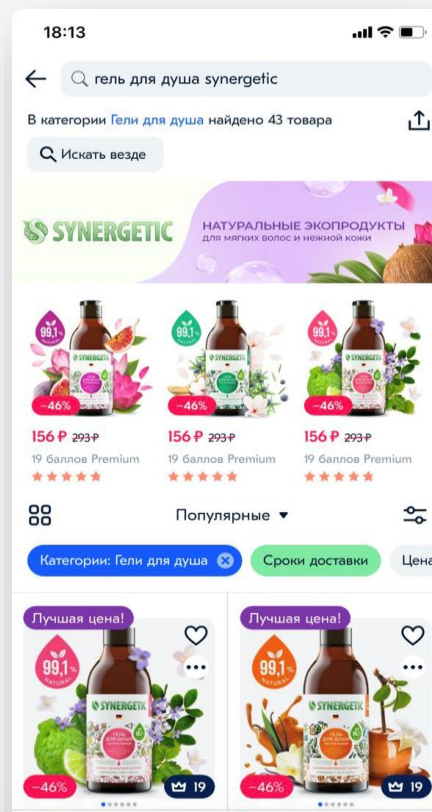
18:13

гель для душа synergetic

В категории Гели для душа найдено 43 товара

Искать везде

SYNERGETIC

НАТУРАЛЬНЫЕ ЭКОПРОДУКТЫ для мягких волос и нежной кожи

99,1% NATURAL
SYNERGETIC
−46%
156 ₽ 293 ₽
19 баллов Premium

99,1% NATURAL
SYNERGETIC
−46%
156 ₽ 293 ₽
19 баллов Premium

99,1% NATURAL
SYNERGETIC
−46%
156 ₽ 293 ₽
19 баллов Premium

Популярные

Категории: Гели для душа

Сроки доставки

Цена

Лучшая цена!
99,1% NATURAL
SYNERGETIC
−46%
19

Лучшая цена!
99,1% NATURAL
SYNERGETIC
ГЕЛЬ ДЛЯ ДУША
−46%
19